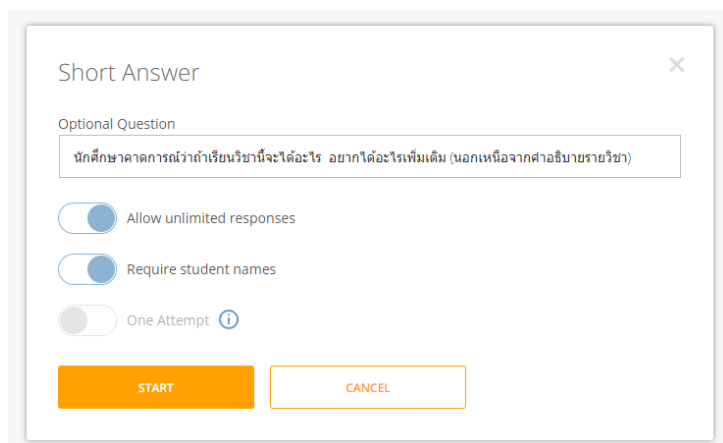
Short Answer

×

Optional Question

นักศึกษาคาดการณ์ว่าถ้าเรียนวิชานี้จะได้อะไร อยากได้อะไรเพิ่มเติม (นอกเหนือจากคำอธิบายรายวิชา)

Allow unlimited responses

Require student names

One Attempt

START

CANCEL